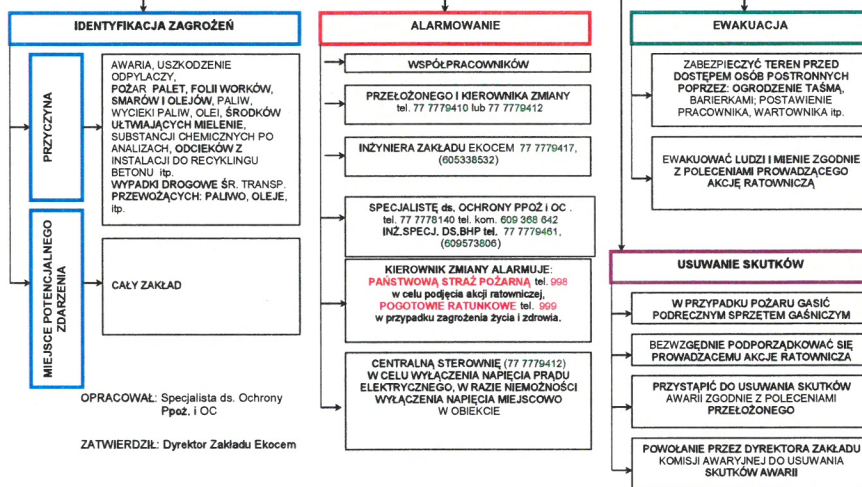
IDENTYFIKACJA ZAGROŻEŃ

PRZYCZYNA

AWARIA, USZKODZENIE ODPYLACZY, POŻAR PALET, FOLII WORKÓW, SMARÓW I OLEJÓW, PALIW, WYCIEKI PALIW, OLEI, ŚRODKÓW UŁTWAJĄCYCH MIELENIE, SUBSTANCJI CHEMICZNYCH PO ANALIZACH, ODCIEKÓW Z INSTALACJI DO RECYKLINGU BETONU itp. WYPADKI DROGOWE ŚR. TRANSP. PRZEWOŻĄCYCH: PALIWO, OLEJE, itp.

MIEJSCE POTENCJALNEGO ZDARZENIA

CAŁY ZAKŁAD

OPRACOWAŁ: Specjalista ds. Ochrony Ppoż. i OC

ZATWIERDZIŁ: Dyrektor Zakładu Ekocem

ALARMOWANIE

WSPÓŁPRACOWNIKÓW

PRZEŁOŻONEGO I KIEROWNIKA ZMIANY tel. 77 7779410 lub 77 7779412

INŻYNIERA ZAKŁADU EKOCEM 77 7779417, (605338532)

SPECJALISTĘ ds. OCHRONY PPOŻ I OC . tel. 77 7778140 tel. kom. 609 368 642 INŻ.SPECJ. DS.BHP tel. 77 7779461, (609573806)

KIEROWNIK ZMIANY ALARMUJE: PAŃSTWOWĄ STRAŻ POŻARNĄ tel. 998 w celu podjęcia akcji ratowniczej, POGOTOWIE RATUNKOWE tel. 999 w przypadku zagrożenia życia i zdrowia.

CENTRALNĄ STEROWNIĘ (77 7779412) W CELU WYŁĄCZENIA NAPIĘCIA PRĄDU ELEKTRYCZNEGO, W RAZIE NIEMOŻNOŚCI WYŁĄCZENIA NAPIĘCIA MIEJSCOWO W OBIEKCIE

EWAKUACJA

ZABEZPIECZYĆ TEREN PRZED DOSTĘPEM OSÓB POSTRONNYCH POPRZEZ: OGRODZENIE TAŚMĄ, BARIERKAMI; POSTAWIENIE PRACOWNIKA, WARTOWNIKA itp.

EWAKUOWAĆ LUDZI I MIENIE ZGODNIE Z POLECENIAMI PROWADZĄCEGO AKCJĘ RATOWNICZĄ

USUWANIE SKUTKÓW

W PRZYPADKU POŻARU GASIĆ PODRĘCZNYM SPRZĘTEM GAŚNICZYM

BEZWZGLĘDNIE PODPORZĄDKOWAĆ SIĘ PROWADZĄCEMU AKCJE RATOWNICZA

PRZYSTĄPIĆ DO USUWANIA SKUTKÓW AWARII ZGODNIE Z POLECENIAMI PRZEŁOŻONEGO

POWOŁANIE PRZEZ DYREKTORA ZAKŁADU KOMISJI AWARYJNEJ DO USUWANIA SKUTKÓW AWARII